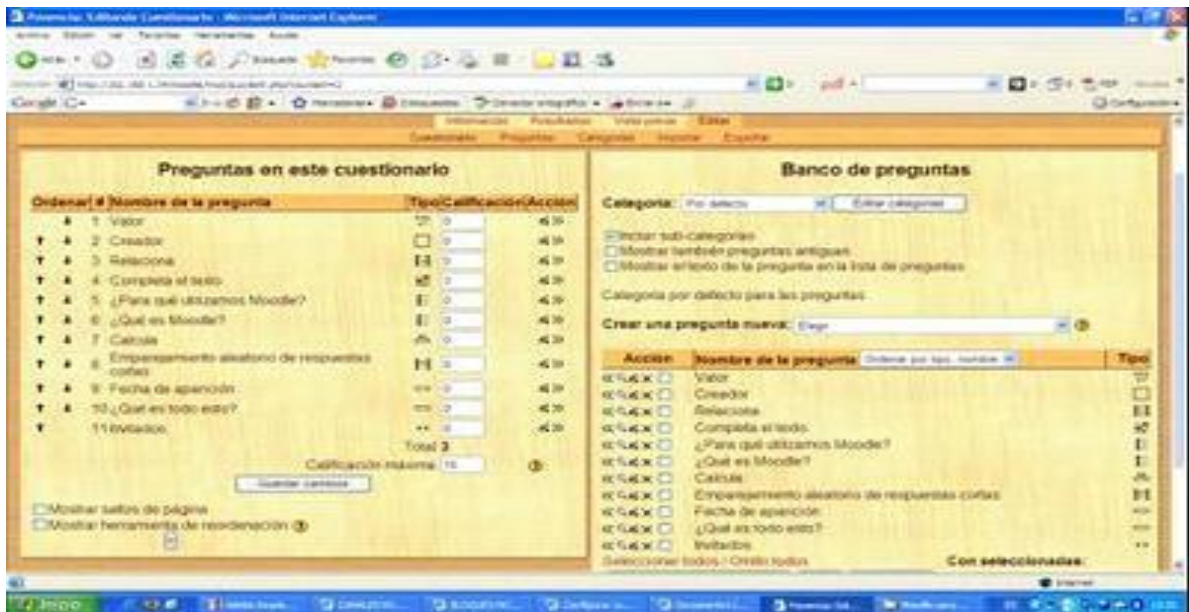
Preguntas en este cuestionario

| Ordenar | # | Nombre de la pregunta | Tipo | Calificación | Acción |
|---|---|---|---|---|---|
| ↓ | 1 | Valor | | 0 | |
| ↑ ↓ | 2 | Creador | | 0 | |
| ↑ ↓ | 3 | Relaciona | | 0 | |
| ↑ ↓ | 4 | Completa el texto | | 0 | |
| ↑ ↓ | 5 | ¿Para qué utilizamos Moodle? | | 0 | |
| ↑ ↓ | 6 | ¿Qué es Moodle? | | 0 | |
| ↑ ↓ | 7 | Calcula | | 0 | |
| ↑ ↓ | 8 | Emparejamiento aleatorio de respuestas cortas | | 0 | |
| ↑ ↓ | 9 | Fecha de aparición | | 0 | |
| ↑ ↓ | 10 | ¿Qué es todo esto? | | 2 | |
| ↑ | 11 | Invitados | | 0 | |

Total 3
Calificación máxima 10
Guardar cambios

Mostrar saltos de página
Mostrar herramienta de reordenación

Banco de preguntas

Categoría: Por defecto
Editar categorías

Incluir sub-categorías
Mostrar también preguntas antiguas
Mostrar el texto de la pregunta en la lista de preguntas

Categoría por defecto para las preguntas

Crear una pregunta nueva: Elegir

| Acción | Nombre de la pregunta Ordenar por tipo, nombre | Tipo |
|---|---|---|
| | Valor | |
| | Creador | |
| | Relaciona | |
| | Completa el texto | |
| | ¿Para qué utilizamos Moodle? | |
| | ¿Qué es Moodle? | |
| | Calcula | |
| | Emparejamiento aleatorio de respuestas cortas | |
| | Fecha de aparición | |
| | ¿Qué es todo esto? | |
| | Invitados | |

Seleccionar todos / Omitir todos
Con seleccionadas: